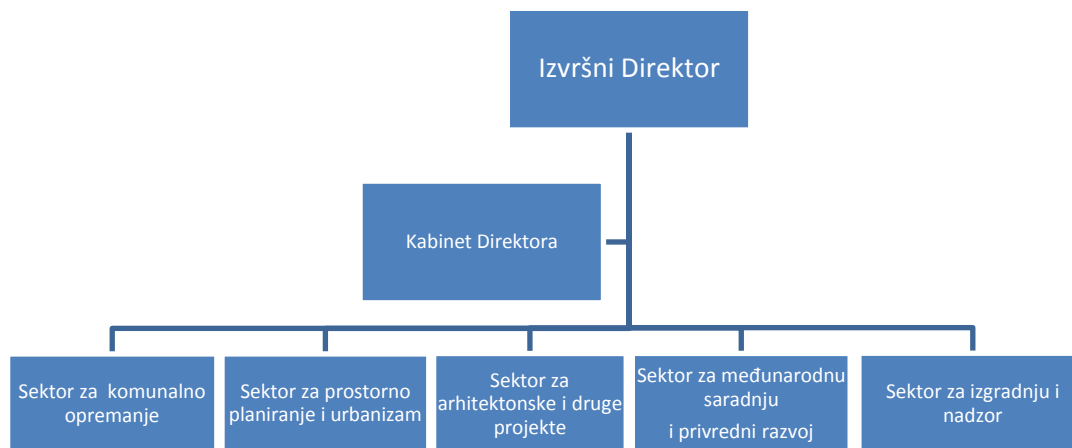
Izvršni Direktor

Kabinet Direktora

Sektor za komunalno opremanje

Sektor za prostorno planiranje i urbanizam

Sektor za arhitektonske i druge projekte

Sektor za međunarodnu saradnju

i privredni razvoj

Sektor za izgradnju i nadzor